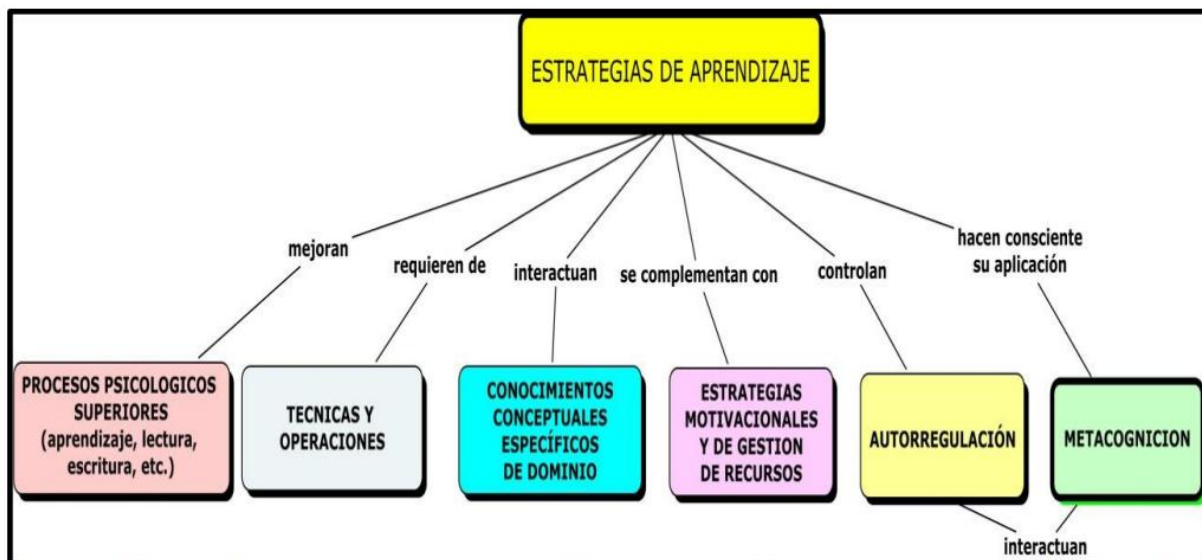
ESTRATEGIAS DE APRENDIZAJE

mejoran

requieren de

interactuan

se complementan con

controlan

hacen consciente su aplicación

PROCESOS PSICOLOGICOS SUPERIORES (aprendizaje, lectura, escritura, etc.)

TECNICAS Y OPERACIONES

CONOCIMIENTOS CONCEPTUALES ESPECÍFICOS DE DOMINIO

ESTRATEGIAS MOTIVACIONALES Y DE GESTION DE RECURSOS

AUTORREGULACIÓN

METACOGNICION

interactuan